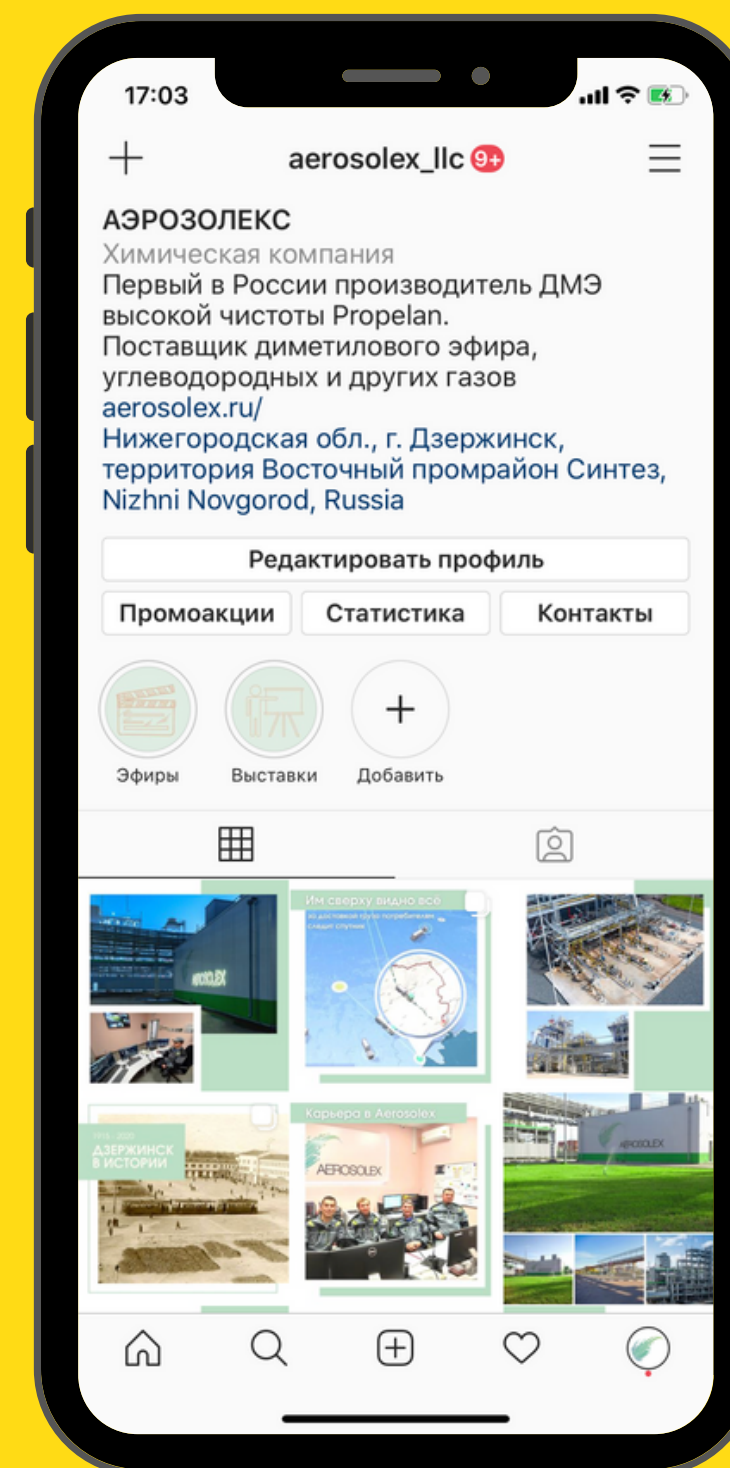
17:03

aerosolex_llc 9+

АЭРОЗОЛЕКС
Химическая компания
Первый в России производитель ДМЭ высокой чистоты Propelan.
Поставщик диметилового эфира, углеводородных и других газов
aerosolex.ru/
Нижегородская обл., г. Дзержинск, территория Восточный промрайон Синтез, Nizhni Novgorod, Russia

Редактировать профиль

Промоакции
Статистика
Контакты

Эфиры
Выставки
Добавить

AEROSOLEX

Им сверху видно все
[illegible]

ДЗЕРЖИНСК В ИСТОРИИ

Карьера в Aerosolex
AEROSOLEX

AEROSOLEX